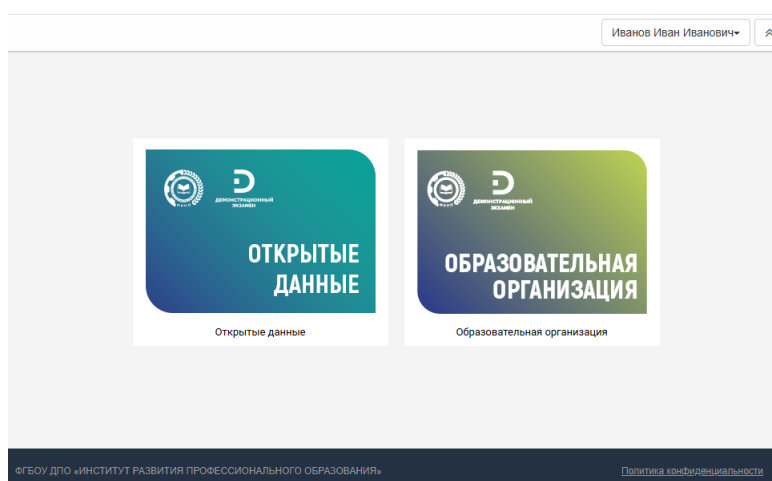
Иванов Иван Иванович

ДЕМОНСТРАЦИОННЫЙ ЭКЗАМЕН

ОТКРЫТЫЕ ДАННЫЕ

Открытые данные

ДЕМОНСТРАЦИОННЫЙ ЭКЗАМЕН

ОБРАЗОВАТЕЛЬНАЯ ОРГАНИЗАЦИЯ

Образовательная организация

ФГБОУ ДПО «ИНСТИТУТ РАЗВИТИЯ ПРОФЕССИОНАЛЬНОГО ОБРАЗОВАНИЯ»

Политика конфиденциальности